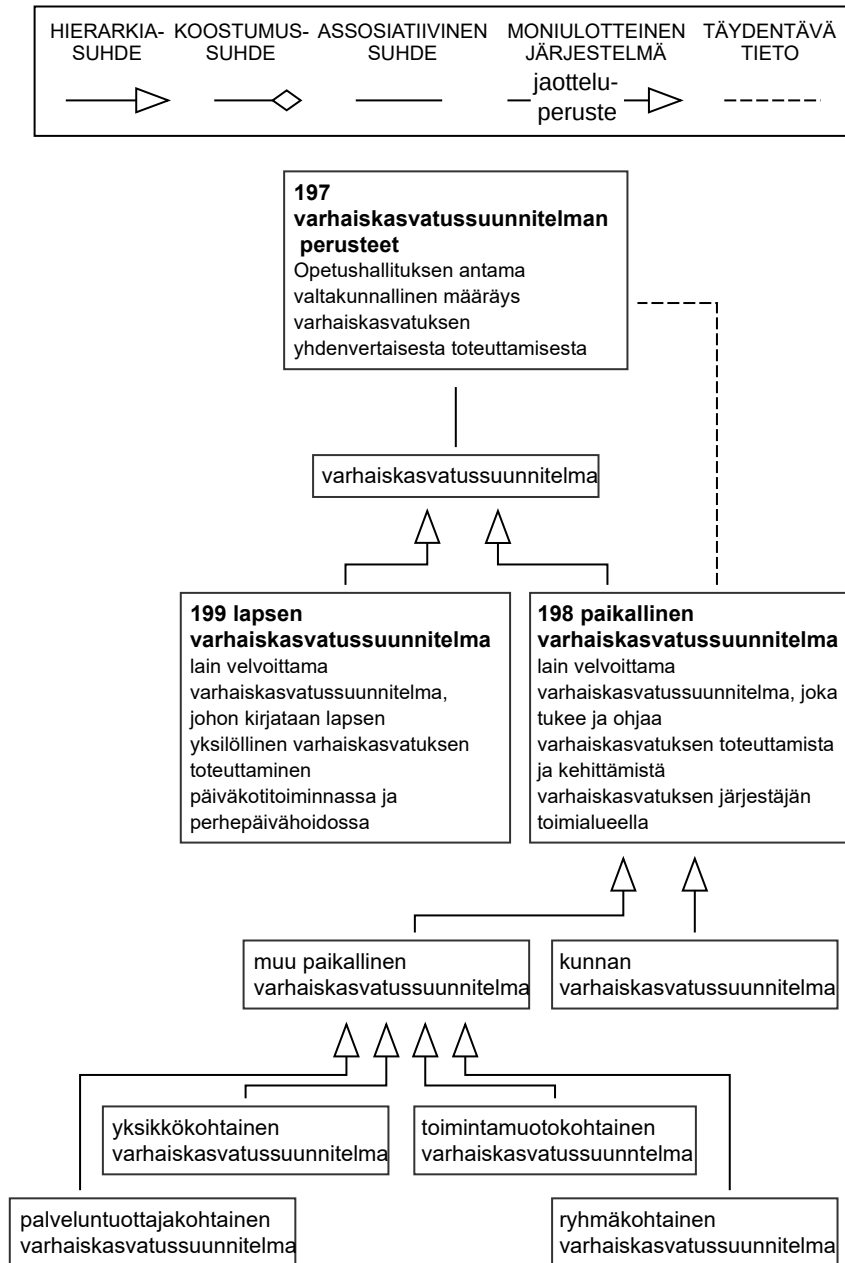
HIERARKIASUHDE

KOOSTUMUSSUHDE

ASSOSIATIIVINEN SUHDE

MONIULOTTEINEN JÄRJESTELMÄ

jaotteluperuste

TÄYDENTÄVÄ TIETO

**197 varhaiskasvatussuunnitelman perusteet**
Opetushallituksen antama valtakunnallinen määräys varhaiskasvatuksen yhdenvertaisesta toteuttamisesta

varhaiskasvatussuunnitelma

**199 lapsen varhaiskasvatussuunnitelma**
lain velvoittama varhaiskasvatussuunnitelma, johon kirjataan lapsen yksilöllinen varhaiskasvatuksen toteuttaminen päiväkotitoiminnassa ja perhepäivähoidossa

**198 paikallinen varhaiskasvatussuunnitelma**
lain velvoittama varhaiskasvatussuunnitelma, joka tukee ja ohjaa varhaiskasvatuksen toteuttamista ja kehittämistä varhaiskasvatuksen järjestäjän toimialueella

muu paikallinen varhaiskasvatussuunnitelma

kunnan varhaiskasvatussuunnitelma

yksikkökohtainen varhaiskasvatussuunnitelma

toimintamuotokohtainen varhaiskasvatussuunntelma

palveluntuottajakohtainen varhaiskasvatussuunnitelma

ryhmäkohtainen varhaiskasvatussuunnitelma